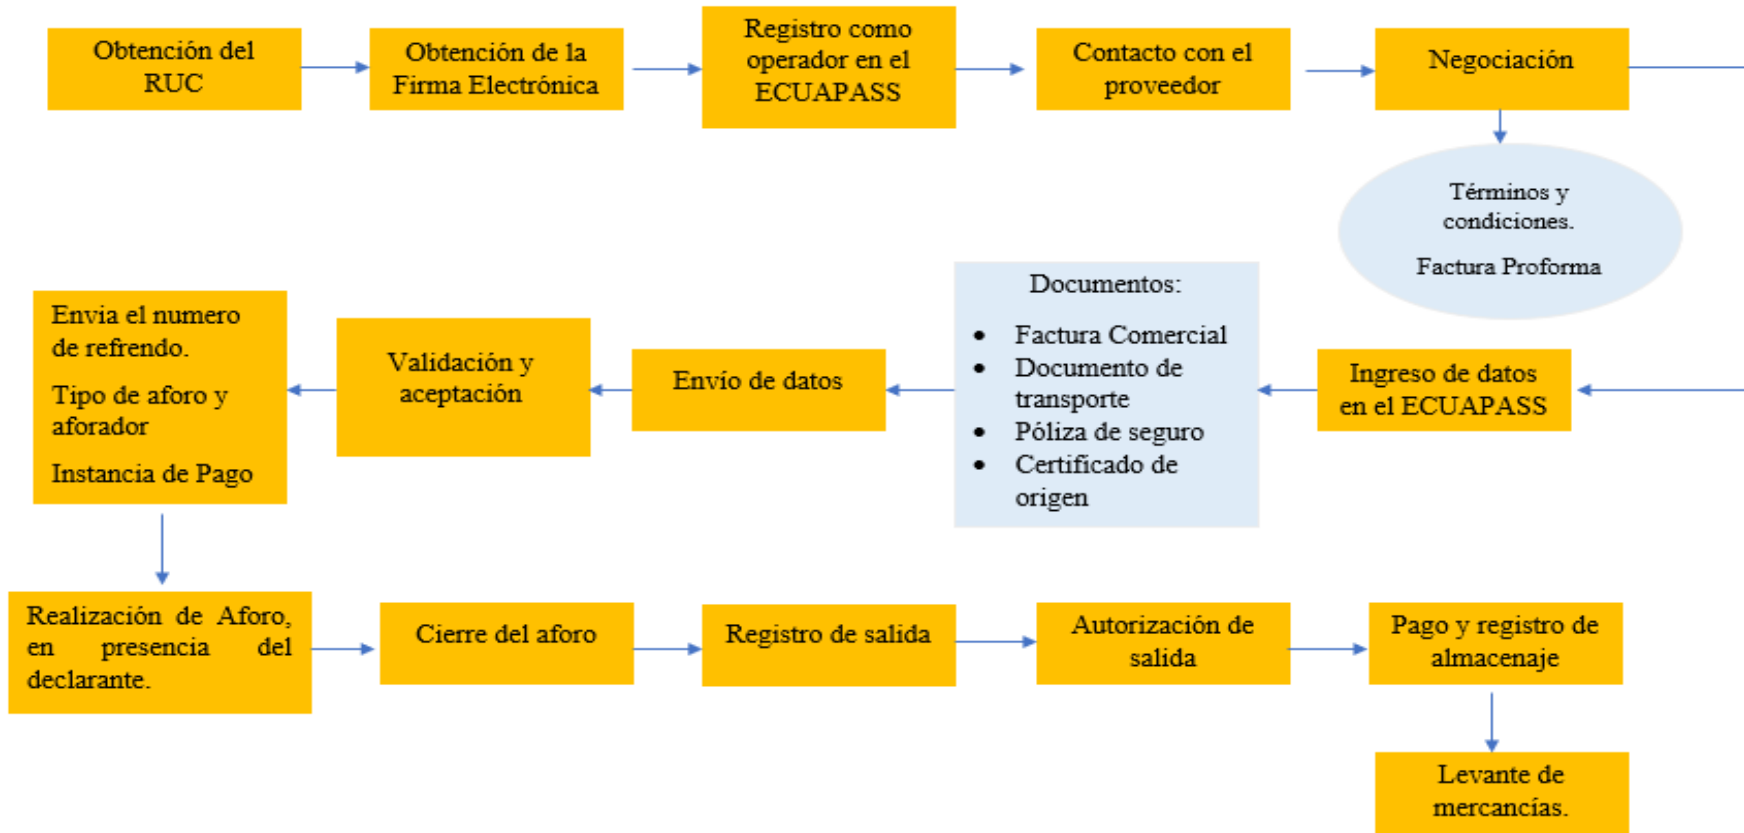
Obtención del RUC

Obtención de la Firma Electrónica

Registro como operador en el ECUAPASS

Contacto con el proveedor

Negociación

Términos y condiciones.

Factura Proforma

Ingreso de datos en el ECUAPASS

Documentos:

- Factura Comercial
- Documento de transporte
- Póliza de seguro
- Certificado de origen

Envio de datos

Validación y aceptación

Envia el numero de refrendo.

Tipo de aforo y aforador

Instancia de Pago

Realización de Aforo, en presencia del declarante.

Cierre del aforo

Registro de salida

Autorización de salida

Pago y registro de almacenaje

Levante de mercancías.